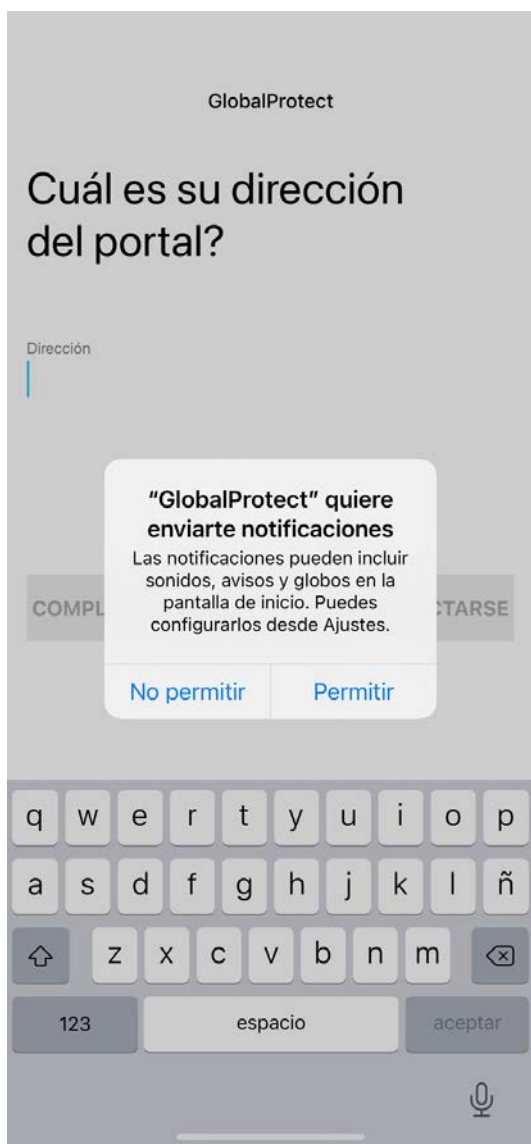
GlobalProtect

Cuál es su dirección del portal?

Dirección

"GlobalProtect" quiere enviarte notificaciones

Las notificaciones pueden incluir sonidos, avisos y globos en la pantalla de inicio. Puedes configurarlos desde Ajustes.

No permitir Permitir

COMPL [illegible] CTARSE

q w e r t y u i o p
a s d f g h j k l ñ
z x c v b n m
123 espacio aceptar